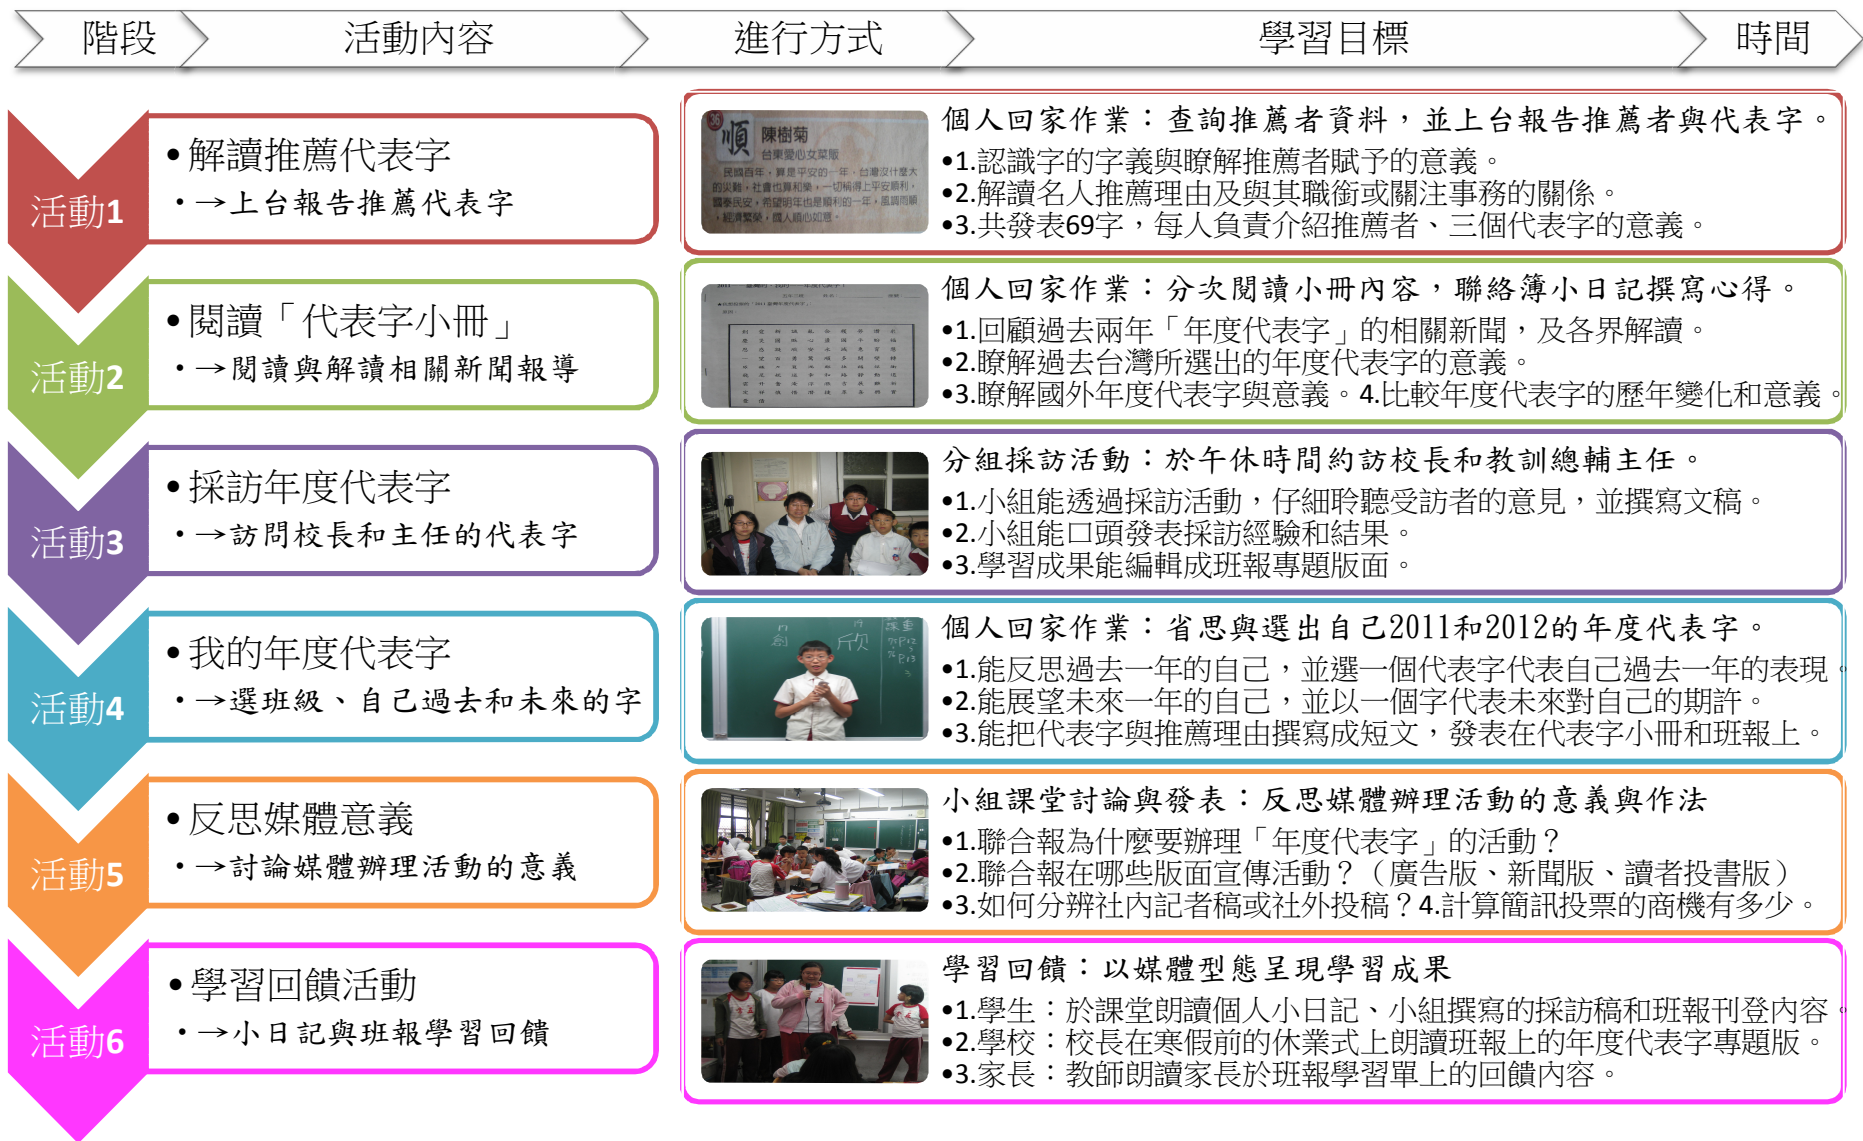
階段 活動內容 進行方式 學習目標 時間

活動1

• 解讀推薦代表字
• →上台報告推薦代表字

36 順 陳樹菊 台東愛心女菜販

民國百年，算是平安的一年，台灣沒什麼大的災難，社會也算和樂，一切稱得上平安順利，國泰民安，希望明年也是順利的一年，風調雨順，經濟繁榮，國人順心如意。

個人回家作業：查詢推薦者資料，並上台報告推薦者與代表字。
•1.認識字的字義與瞭解推薦者賦予的意義。
•2.解讀名人推薦理由及與其職銜或關注事務的關係。
•3.共發表69字，每人負責介紹推薦者、三個代表字的意義。

活動2

• 閱讀「代表字小冊」
• →閱讀與解讀相關新聞報導

個人回家作業：分次閱讀小冊內容，聯絡簿小日記撰寫心得。
•1.回顧過去兩年「年度代表字」的相關新聞，及各界解讀。
•2.瞭解過去台灣所選出的年度代表字的意義。
•3.瞭解國外年度代表字與意義。4.比較年度代表字的歷年變化和意義。

活動3

• 採訪年度代表字
• →訪問校長和主任的代表字

分組採訪活動：於午休時間約訪校長和教訓總輔主任。
•1.小組能透過採訪活動，仔細聆聽受訪者的意見，並撰寫文稿。
•2.小組能口頭發表採訪經驗和結果。
•3.學習成果能編輯成班報專題版面。

活動4

• 我的年度代表字
• →選班級、自己過去和未來的字

個人回家作業：省思與選出自己2011和2012的年度代表字。
•1.能反思過去一年的自己，並選一個代表字代表自己過去一年的表現。
•2.能展望未來一年的自己，並以一個字代表未來對自己的期許。
•3.能把代表字與推薦理由撰寫成短文，發表在代表字小冊和班報上。

活動5

• 反思媒體意義
• →討論媒體辦理活動的意義

小組課堂討論與發表：反思媒體辦理活動的意義與作法
•1.聯合報為什麼要辦理「年度代表字」的活動？
•2.聯合報在哪些版面宣傳活動？（廣告版、新聞版、讀者投書版）
•3.如何分辨社內記者稿或社外投稿？4.計算簡訊投票的商機有多少。

活動6

• 學習回饋活動
• →小日記與班報學習回饋

學習回饋：以媒體型態呈現學習成果
•1.學生：於課堂朗讀個人小日記、小組撰寫的採訪稿和班報刊登內容。
•2.學校：校長在寒假前的休業式上朗讀班報上的年度代表字專題版面。
•3.家長：教師朗讀家長於班報學習單上的回饋內容。